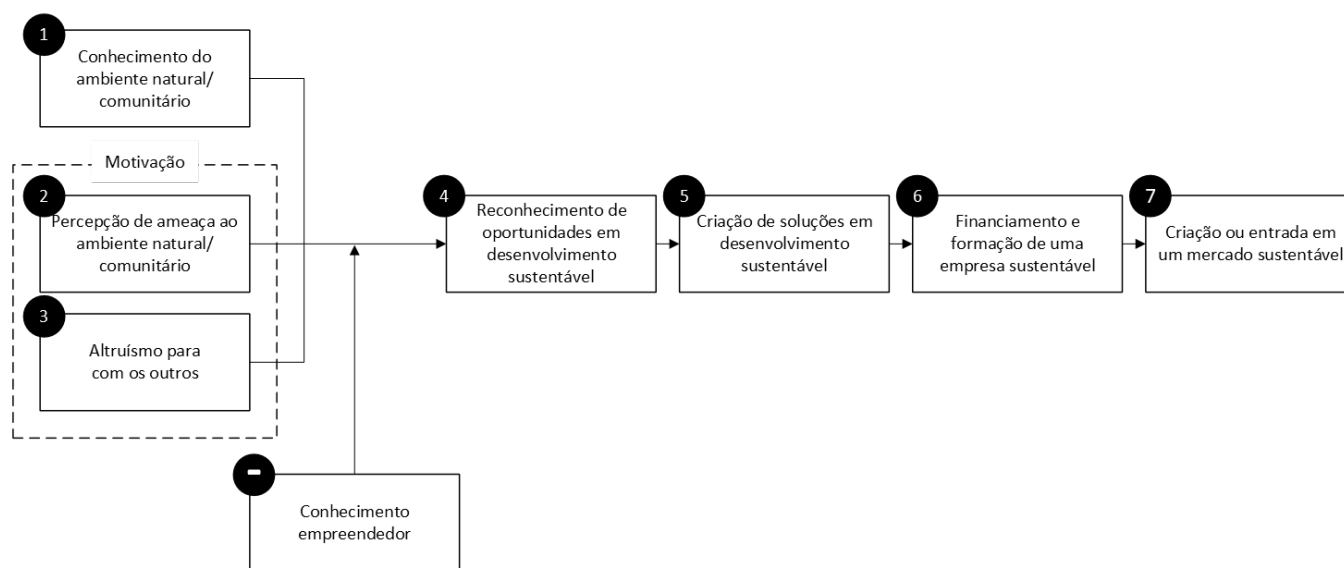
1
Conhecimento do ambiente natural/ comunitário

Motivação

2
Percepção de ameaça ao ambiente natural/ comunitário

3
Altruísmo para com os outros

4
Reconhecimento de oportunidades em desenvolvimento sustentável

5
Criação de soluções em desenvolvimento sustentável

6
Financiamento e formação de uma empresa sustentável

7
Criação ou entrada em um mercado sustentável

-
Conhecimento empreendedor